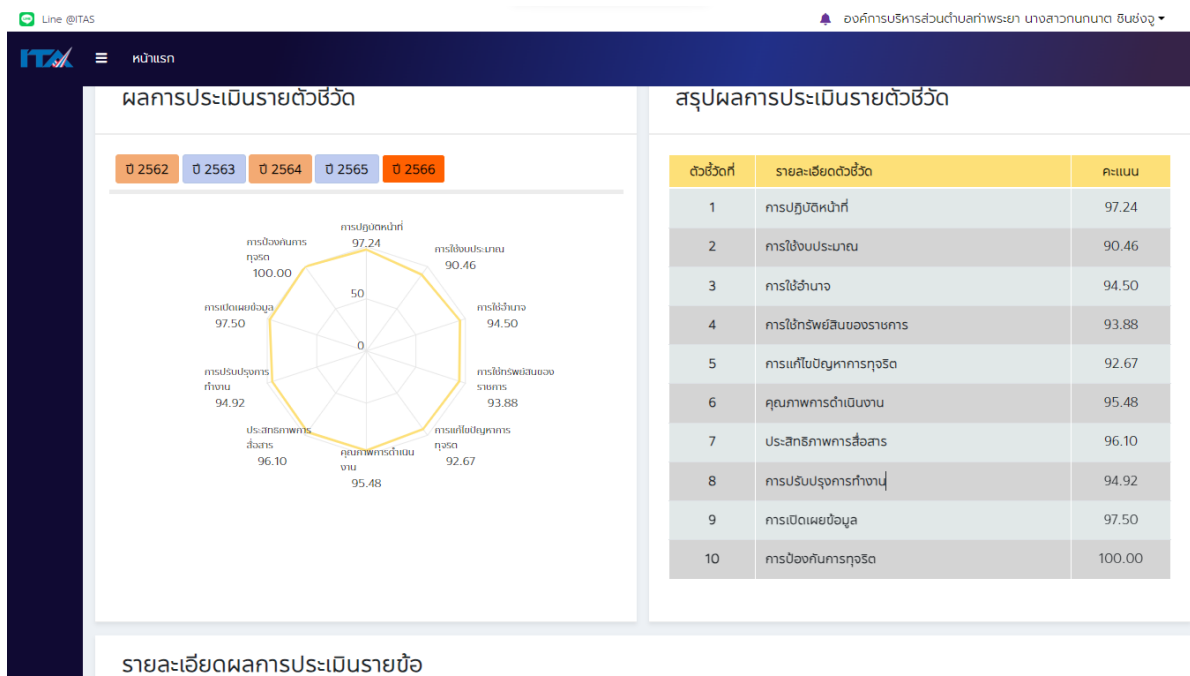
Line @ITAS

องค์การบริหารส่วนตำบลท่าพระยา นางสาวกนกนาถ ชินช่งจู ▾

ITA ≡ หน้าแรก

ผลการประเมินรายตัวชี้วัด

ปี 2562 ปี 2563 ปี 2564 ปี 2565 ปี 2566

การปฏิบัติหน้าที่
97.24

การใช้งบประมาณ
90.46

การใช้อำนาจ
94.50

การใช้ทรัพย์สินของราชการ
93.88

การแก้ไขปัญหาการทุจริต
92.67

คุณภาพการดำเนินงาน
95.48

ประสิทธิภาพการสื่อสาร
96.10

การปรับปรุงการทำงาน
94.92

การเปิดเผยข้อมูล
97.50

การป้องกันการทุจริต
100.00

50

0

สรุปผลการประเมินรายตัวชี้วัด

| ตัวชี้วัดที่ | รายละเอียดตัวชี้วัด | คะแนน |
|---|---|---|
| 1 | การปฏิบัติหน้าที่ | 97.24 |
| 2 | การใช้งบประมาณ | 90.46 |
| 3 | การใช้อำนาจ | 94.50 |
| 4 | การใช้ทรัพย์สินของราชการ | 93.88 |
| 5 | การแก้ไขปัญหาการทุจริต | 92.67 |
| 6 | คุณภาพการดำเนินงาน | 95.48 |
| 7 | ประสิทธิภาพการสื่อสาร | 96.10 |
| 8 | การปรับปรุงการทำงาน | 94.92 |
| 9 | การเปิดเผยข้อมูล | 97.50 |
| 10 | การป้องกันการทุจริต | 100.00 |

รายละเอียดผลการประเมินรายข้อ